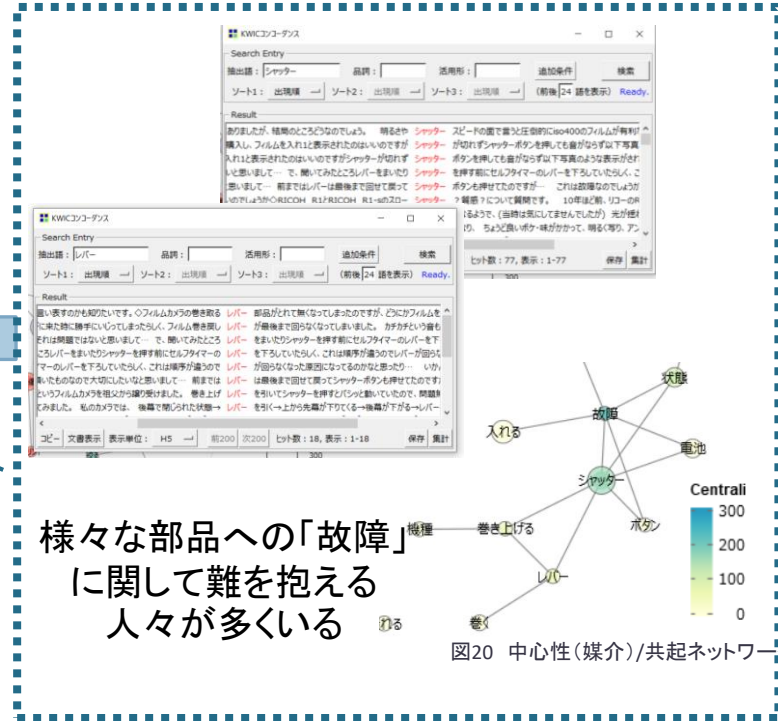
KWICコンコーダンス

Search Entry

抽出語： シャッター　品詞：　活用形：　追加条件　検索

ソート1： 出現順　ソート2： 出現順　ソート3： 出現順　（前後 24 語を表示） Ready.

Result

ありましたが、結局のところどうなのでしょう。 明るさや シャッター スピードの面で言うと圧倒的にiso400のフィルムが有利

購入し、フィルムを入れ1と表示されたのはいいのですが シャッター が切れずシャッターボタンを押しても音がならず以下写真

入れ1と表示されたのはいいのですがシャッターが切れず シャッター ボタンを押しても音がならず以下写真のような表示がされ

いと思いまして… で、開いてみたところレバーをまいたり シャッター を押す前にセルフタイマーのレバーを下ろしていたらし

思いまして… 前まではレバーは最後まで回せて戻って シャッター ボタンも押せてたのですが… これは故障なのでしょうか

ヒット数：77, 表示：1-77　保存　集計

KWICコンコーダンス

Search Entry

抽出語： レバー　品詞：　活用形：　追加条件　検索

ソート1： 出現順　ソート2： 出現順　ソート3： 出現順　（前後 24 語を表示） Ready.

Result

語い表すのかも知りたいです。◇フィルムカメラの巻き取る レバー 部品がとれて無くなってしまったのですが、どうにかフィルムを

に来た時に勝手にいじってしまったらしく、フィルム巻き戻し レバー が最後まで回らなくなってしまいました。 カチカチという音も

それは問題ではないと思いまして… で、開いてみたところ レバー をまいたりシャッターを押す前にセルフタイマーのレバーを下

ところレバーをまいたりシャッターを押す前にセルフタイマーの レバー を下ろしていたらしく、これは順序が違うのでレバーが回ら

マーのレバーを下ろしていたらしく、これは順序が違うので レバー が回らなくなった原因になってるのかなと思ったり… いか

いたものなので大切にしたいなと思いまして… 前までは レバー は最後まで回せて戻ってシャッターボタンも押せてたのです

というフィルムカメラを祖父から譲り受けました。 巻き上げ レバー を引いてシャッターを押すとパシッと動いていたので、問題

てみました。 私のカメラでは、 後幕で閉じられた状態→ レバー を引く→上から先幕が下りてくる→後幕が下がる→レバー

コピー　文書表示　表示単位： H5　前200　次200　ヒット数：18, 表示：1-18　保存　集計

状態
故障
入れる
電池
シャッター
ボタン
機種
巻き上げる
レバー
巻く
れる

Centrali
300
200
100
0

様々な部品への「故障」に関して難を抱える人々が多くいる

図20 中心性（媒介）/共起ネットワー